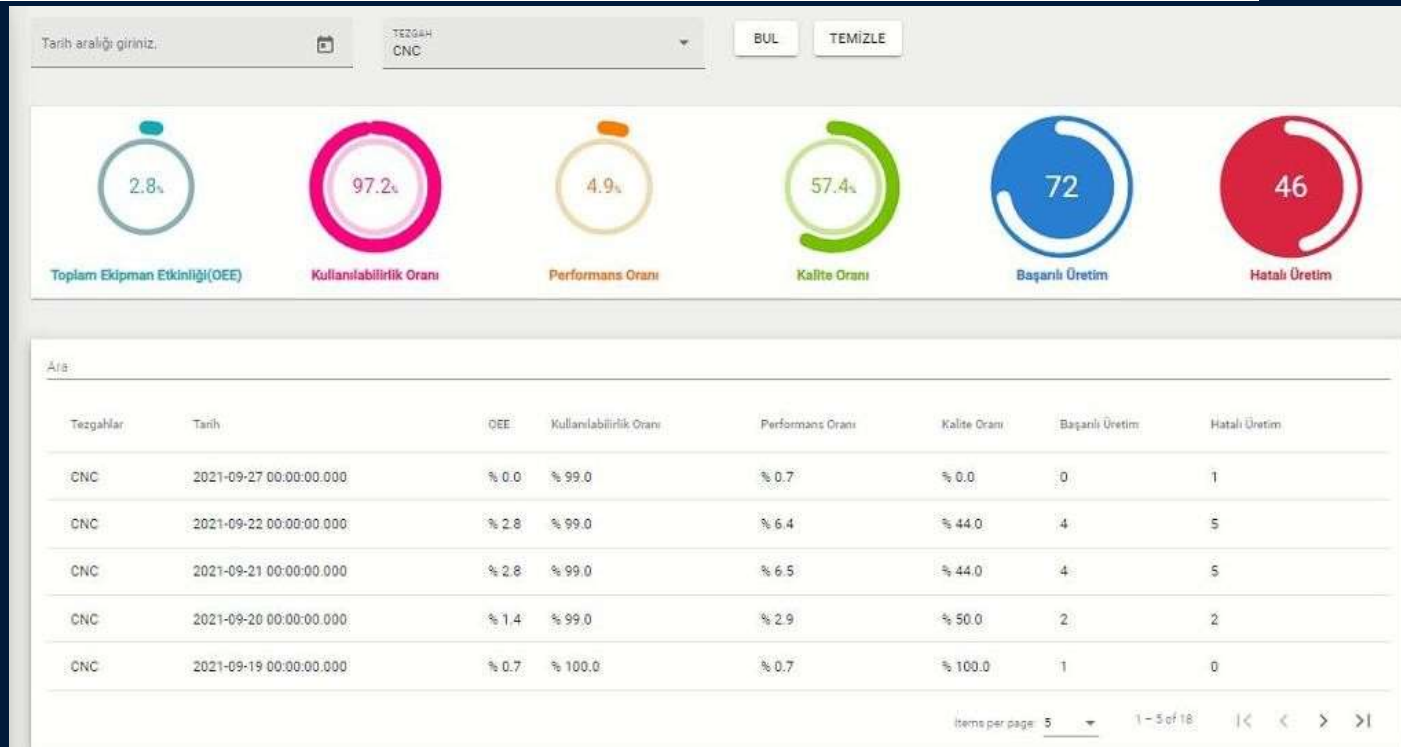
Tarih aralığı giriniz.

TEZGAH
CNC

BUL
TEMİZLE

2.8%
Toplam Ekipman Etkinliği(OEE)

97.2%
Kullanılabilirlik Oranı

4.9%
Performans Oranı

57.4%
Kalite Oranı

72
Başarılı Üretim

46
Hatalı Üretim

Ara

| Tezgahlar | Tarih | OEE | Kullanılabilirlik Oranı | Performans Oranı | Kalite Oranı | Başarılı Üretim | Hatalı Üretim |
|---|---|---|---|---|---|---|---|
| CNC | 2021-09-27 00:00:00.000 | % 0.0 | % 99.0 | % 0.7 | % 0.0 | 0 | 1 |
| CNC | 2021-09-22 00:00:00.000 | % 2.8 | % 99.0 | % 6.4 | % 44.0 | 4 | 5 |
| CNC | 2021-09-21 00:00:00.000 | % 2.8 | % 99.0 | % 6.5 | % 44.0 | 4 | 5 |
| CNC | 2021-09-20 00:00:00.000 | % 1.4 | % 99.0 | % 2.9 | % 50.0 | 2 | 2 |
| CNC | 2021-09-19 00:00:00.000 | % 0.7 | % 100.0 | % 0.7 | % 100.0 | 1 | 0 |

Items per page: 5
1 – 5 of 18